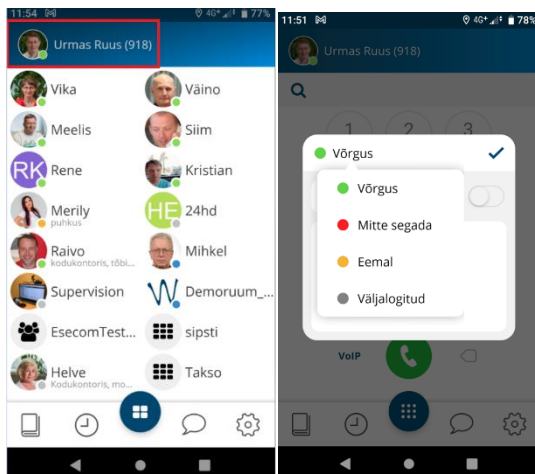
11:54 M 4G+ 77%

Urmas Ruus (918)

Vika
Väino
Meelis
Siim
RK Rene
Kristian
Merily
puhkus
HE 24hd
Raivo
kodukontoris, töbi...
Mihkel
Supervision
Demoruum_...
EsecomTest...
sipsti
Helve
Kodukontoris, mo...
Takso

11:51 M 4G+ 78%

Urmas Ruus (918)

1
2
3

Võrgus

Võrgus
Mitte segada
Eemal
Väljalogitud

VoIP